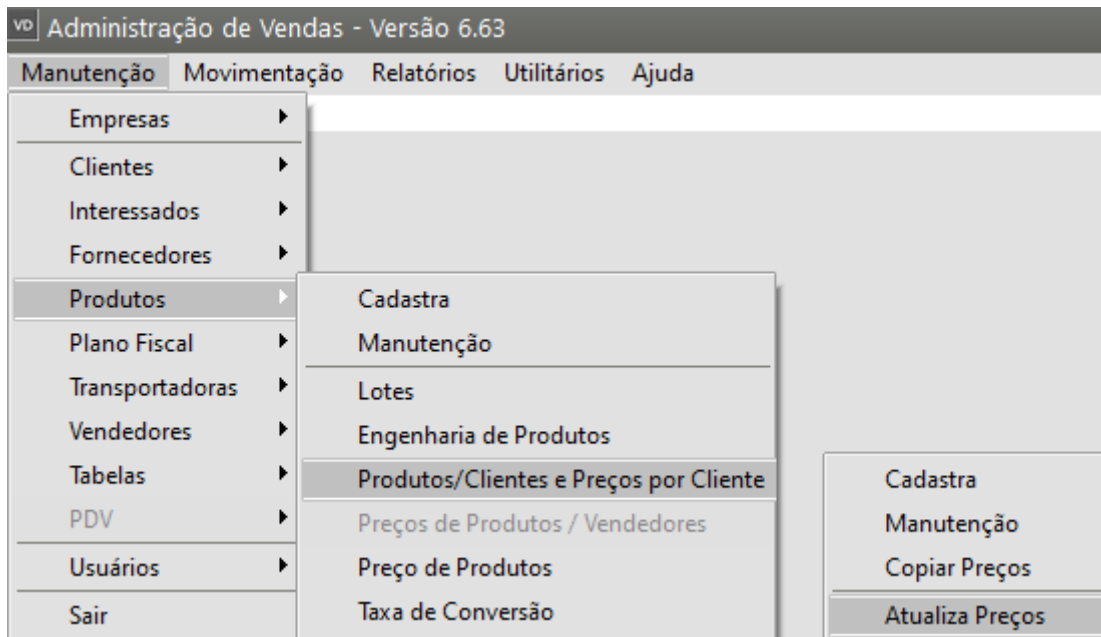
VD Administração de Vendas - Versão 6.63

Manutenção Movimentação Relatórios Utilitários Ajuda

Empresas
Clientes
Interessados
Fornecedores
Produtos
Plano Fiscal
Transportadoras
Vendedores
Tabelas
PDV
Usuários
Sair

Cadastra
Manutenção
Lotes
Engenharia de Produtos
Produtos/Clientes e Preços por Cliente
Preços de Produtos / Vendedores
Preço de Produtos
Taxa de Conversão

Cadastra
Manutenção
Copiar Preços
Atualiza Preços